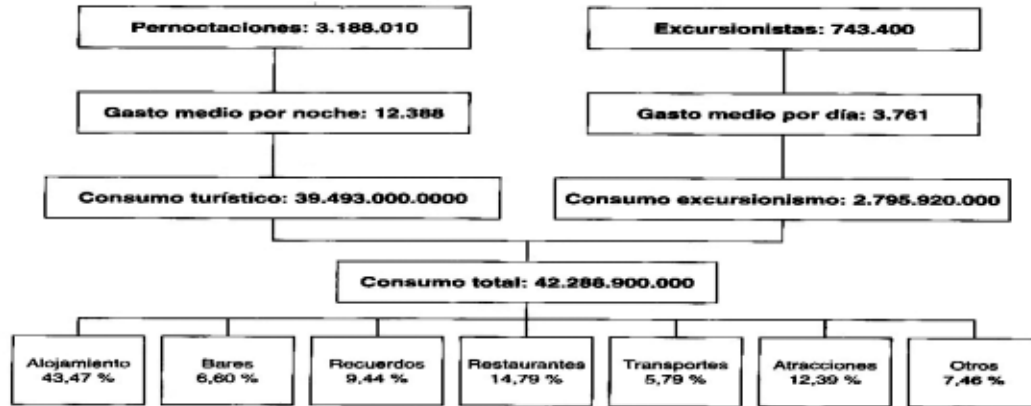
Pernoctaciones: 3.188.010

Gasto medio por noche: 12.388

Consumo turístico: 39.493.000.0000

Excursionistas: 743.400

Gasto medio por día: 3.761

Consumo excursionismo: 2.795.920.000

Consumo total: 42.288.900.000

Alojamiento 43,47 %

Bares 6,60 %

Recuerdos 9,44 %

Restaurantes 14,79 %

Transportes 5,79 %

Atracciones 12,39 %

Otros 7,46 %